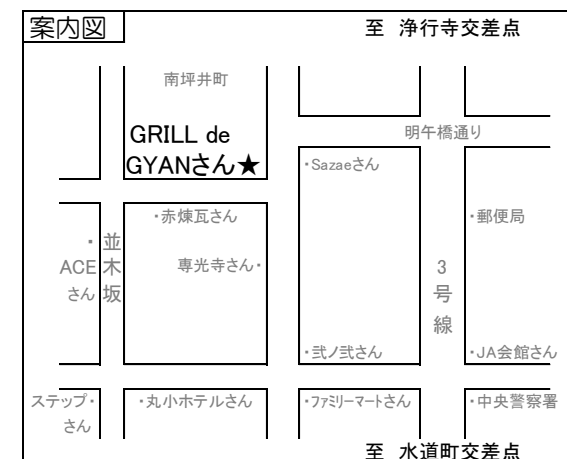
案内図

至 浄行寺交差点

南坪井町

GRILL de GYANさん★

明午橋通り

・Sazaeさん

・赤煉瓦さん

・郵便局

・ACEさん

並木坂

専光寺さん・

3号線

・弐ノ弐さん

・JA会館さん

ステップ・さん

・丸小ホテルさん

・ファミリーマートさん

・中央警察署

至 水道町交差点